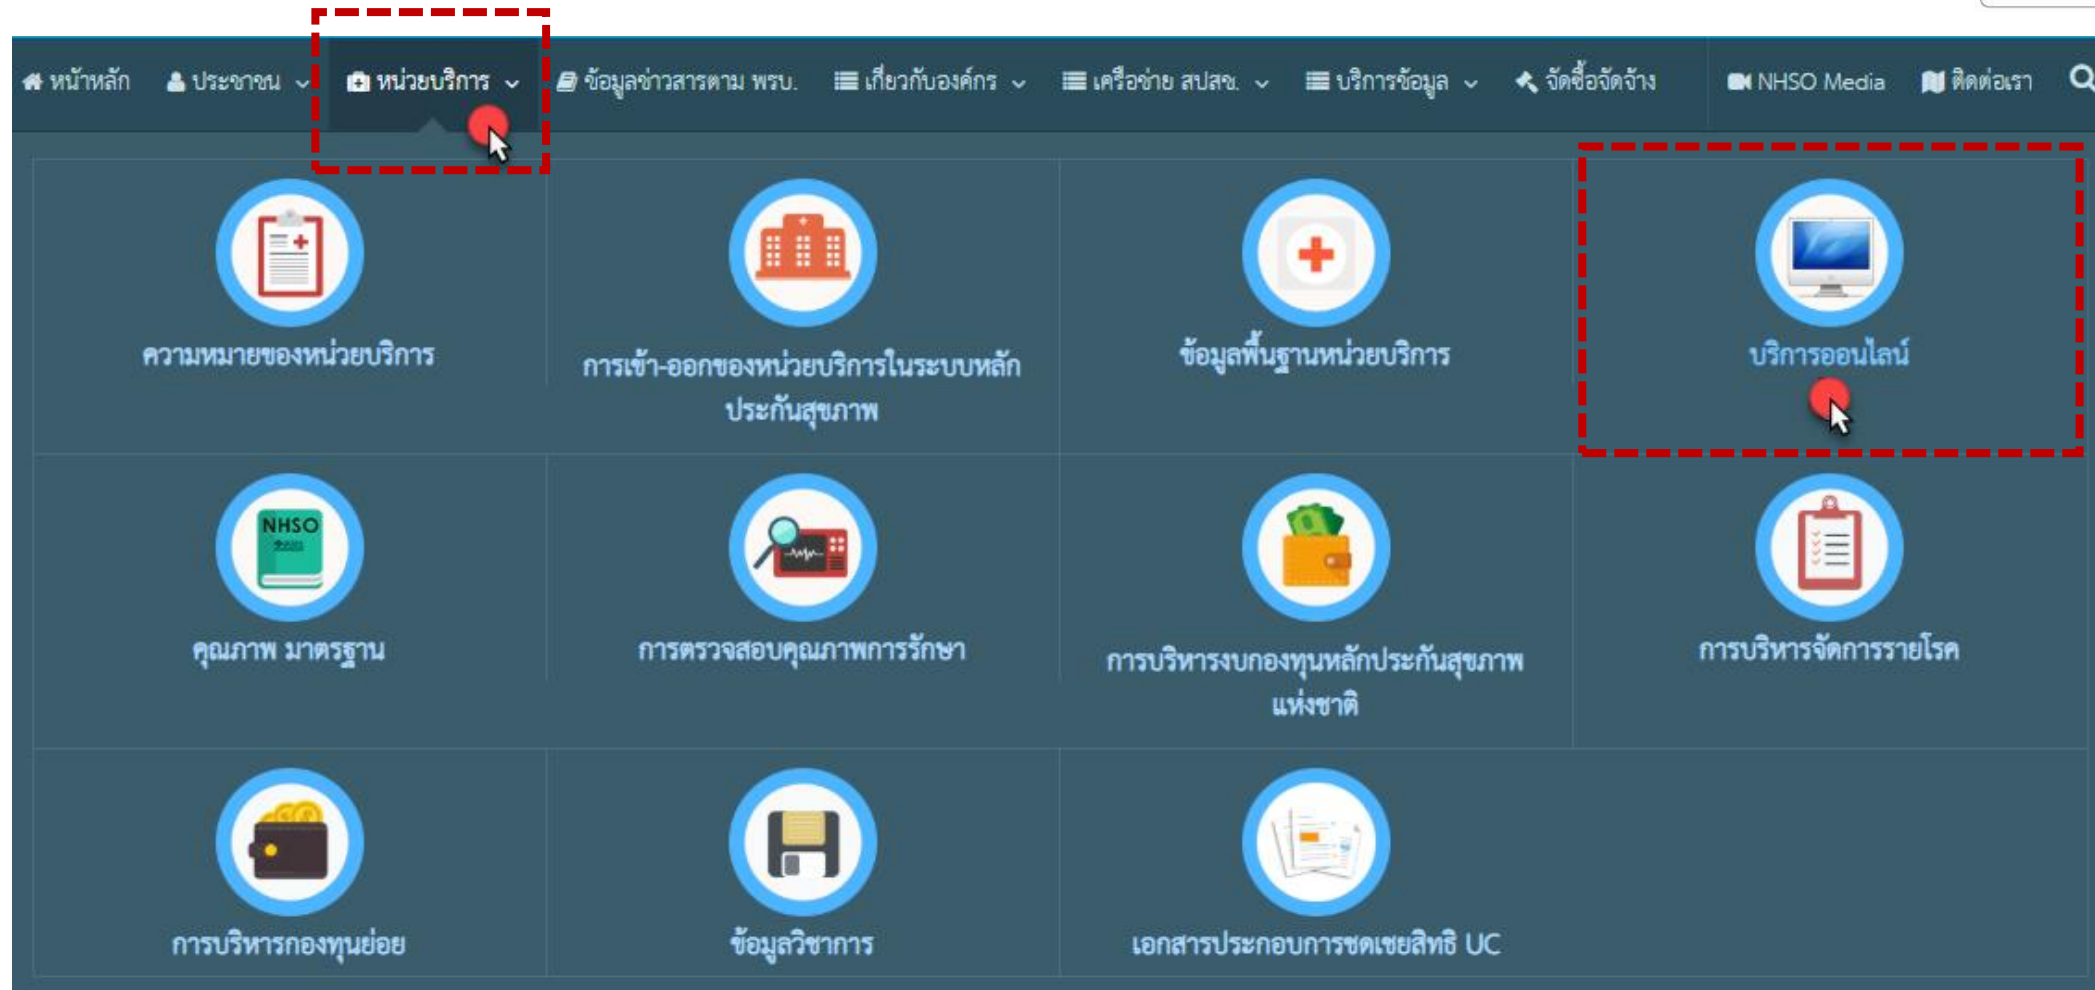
หน้าหลัก ประชาชน หน่วยบริการ ข้อมูลข่าวสารตาม พรบ. เกี่ยวกับองค์กร เครือข่าย สปสช. บริการข้อมูล จัดซื้อจัดจ้าง NHSO Media ติดต่อเรา

ความหมายของหน่วยบริการ

การเข้า-ออกของหน่วยบริการในระบบหลักประกันสุขภาพ

ข้อมูลพื้นฐานหน่วยบริการ

บริการออนไลน์

NHSO

คุณภาพ มาตรฐาน

การตรวจสอบคุณภาพการรักษา

การบริหารงบกองทุนหลักประกันสุขภาพแห่งชาติ

การบริหารจัดการรายโรค

การบริหารกองทุนย่อย

ข้อมูลวิชาการ

เอกสารประกอบการชดเชยสิทธิ UC